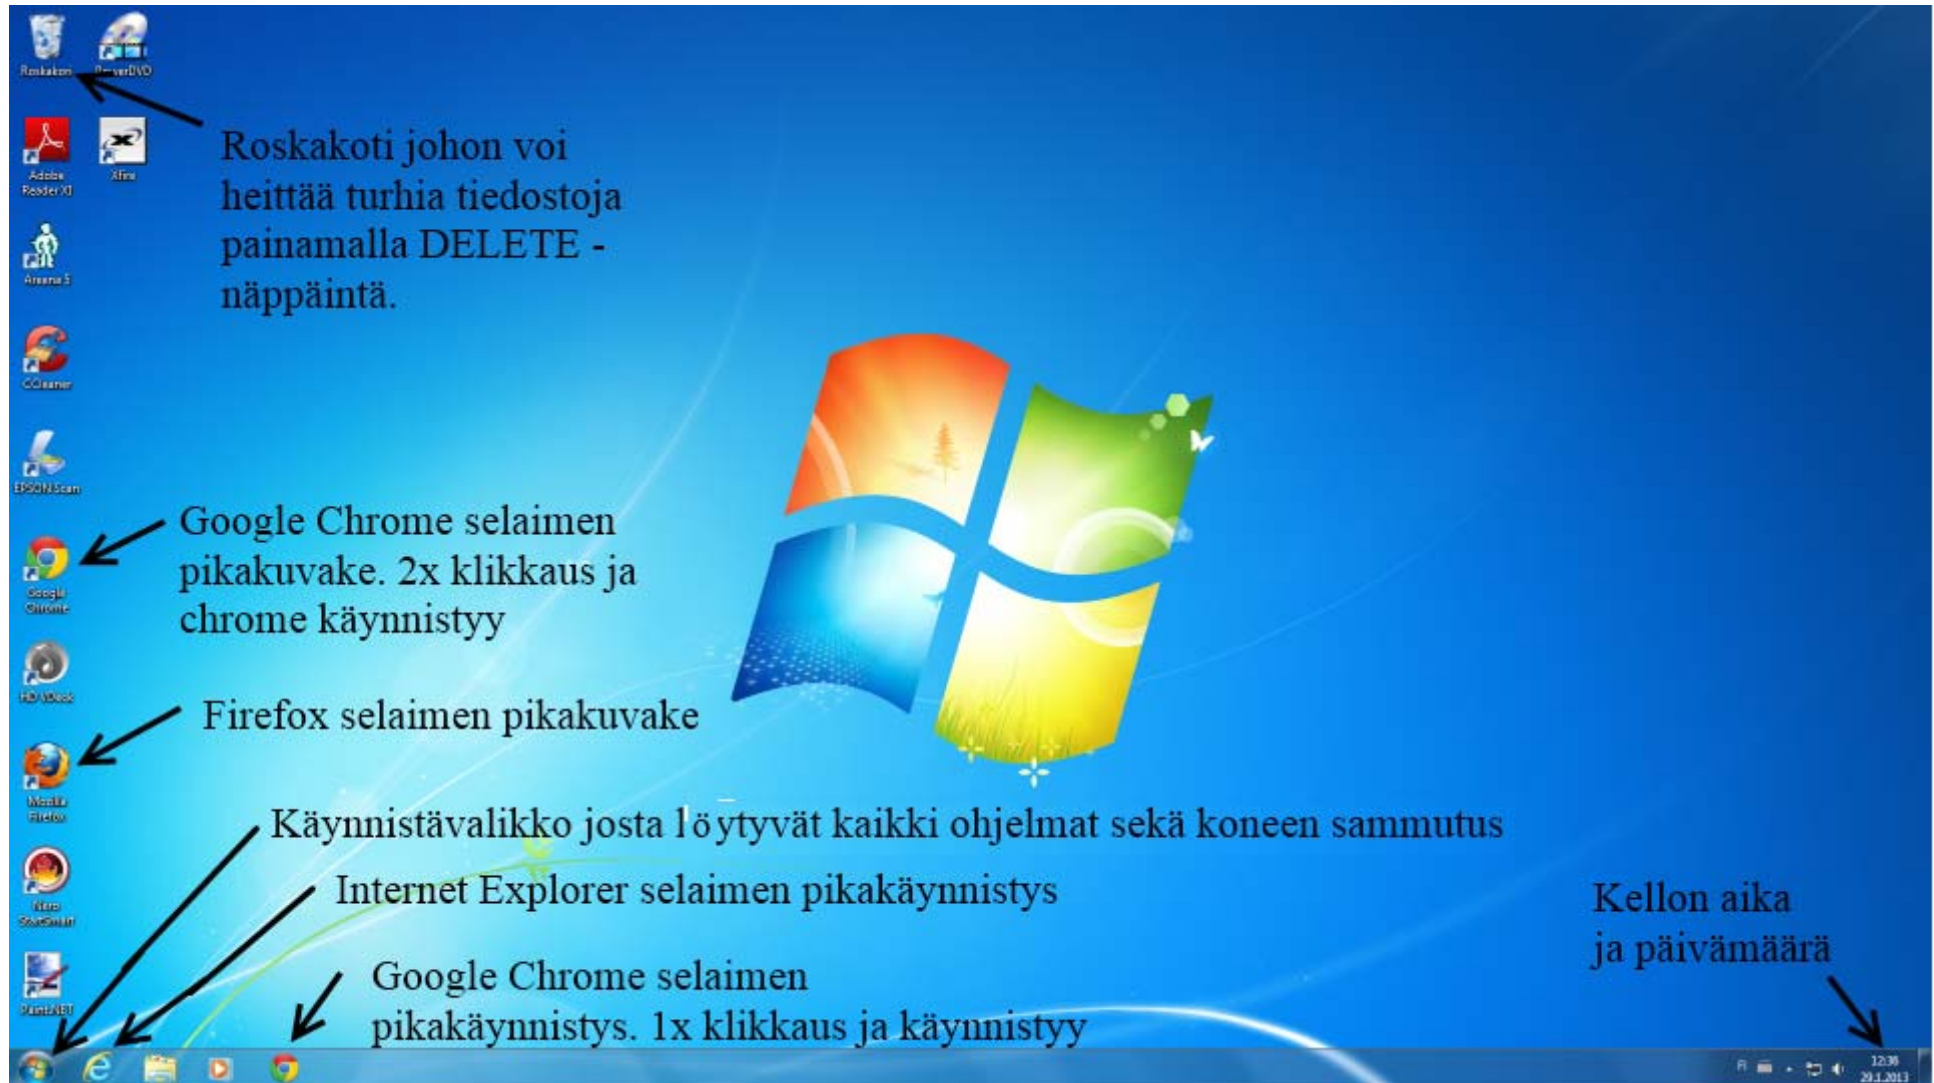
Roskakori

PowerDVD

Roskakoti johon voi heittää turhia tiedostoja painamalla DELETE -näppäintä.

Adobe Reader XI

Xfire

Areena 5

CCleaner

EPSON Scan

Google Chrome selaimen pikakuvake. 2x klikkaus ja chrome käynnistyy

Google Chrome

HD VDeck

Firefox selaimen pikakuvake

Mozilla Firefox

Käynnistävalikko josta löytyvät kaikki ohjelmat sekä koneen sammutus

Nero StartSmart

Internet Explorer selaimen pikakäynnistys

Paint.NET

Google Chrome selaimen pikakäynnistys. 1x klikkaus ja käynnistyy

Kellon aika ja päivämäärä

FI

12:36
29.1.2013